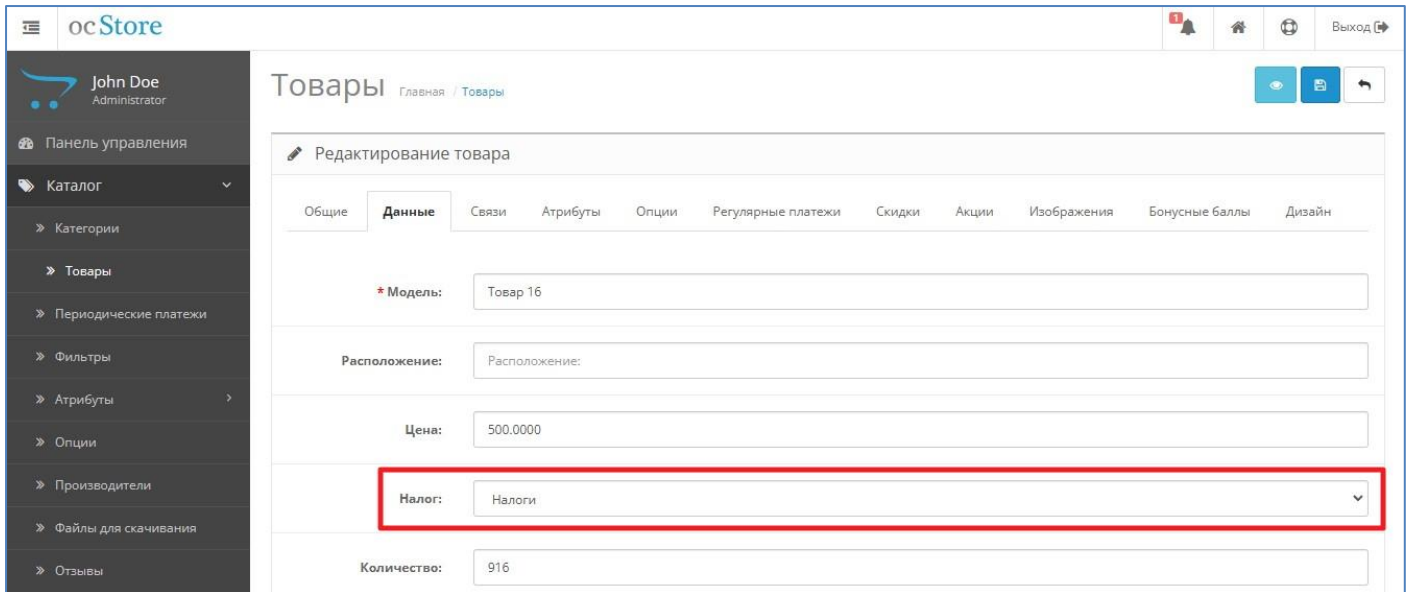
ocStore

1 Выход

John Doe
Administrator

Панель управления
Каталог
» Категории
» Товары
» Периодические платежи
» Фильтры
» Атрибуты
» Опции
» Производители
» Файлы для скачивания
» Отзывы

Товары Главная / Товары

Редактирование товара

Общие | Данные | Связи | Атрибуты | Опции | Регулярные платежи | Скидки | Акции | Изображения | Бонусные баллы | Дизайн

* Модель: Товар 16

Расположение: Расположение:

Цена: 500.0000

Налог: Налоги

Количество: 916